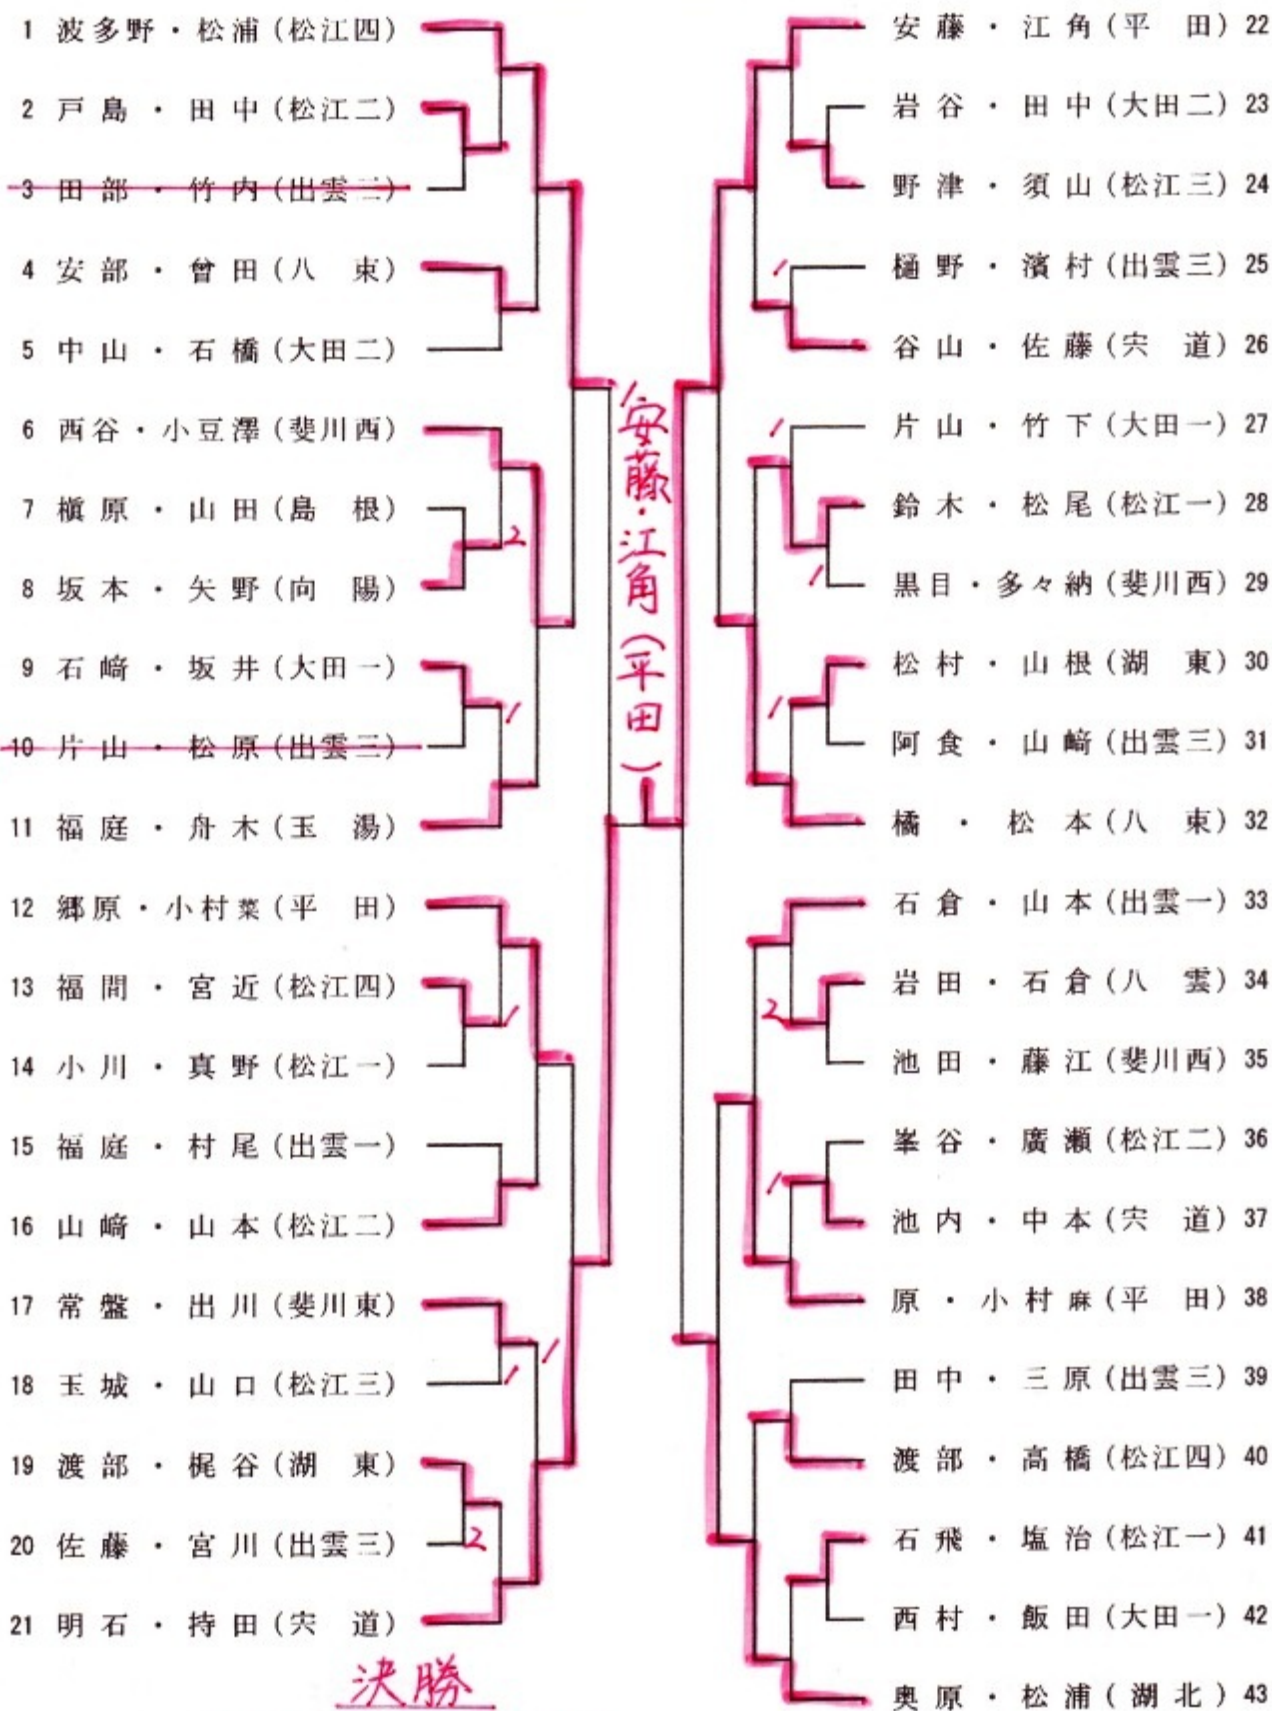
1 波多野・松浦（松江四）
2 戸島・田中（松江二）
3 田部・竹内（出雲二）
4 安部・曽田（八 束）
5 中山・石橋（大田二）
6 西谷・小豆澤（斐川西）
7 槇原・山田（島 根）
8 坂本・矢野（向 陽）
9 石﨑・坂井（大田一）
10 片山・松原（出雲三）
11 福庭・舟木（玉 湯）
12 郷原・小村菜（平 田）
13 福間・宮近（松江四）
14 小川・真野（松江一）
15 福庭・村尾（出雲一）
16 山﨑・山本（松江二）
17 常盤・出川（斐川東）
18 玉城・山口（松江三）
19 渡部・梶谷（湖 東）
20 佐藤・宮川（出雲三）
21 明石・持田（宍 道）

安藤・江角（平田）

決勝

安藤・江角（平 田）22
岩谷・田中（大田二）23
野津・須山（松江三）24
樋野・濱村（出雲三）25
谷山・佐藤（宍 道）26
片山・竹下（大田一）27
鈴木・松尾（松江一）28
黒目・多々納（斐川西）29
松村・山根（湖 東）30
阿食・山﨑（出雲三）31
橘・松本（八 束）32
石倉・山本（出雲一）33
岩田・石倉（八 雲）34
池田・藤江（斐川西）35
峯谷・廣瀬（松江二）36
池内・中本（宍 道）37
原・小村麻（平 田）38
田中・三原（出雲三）39
渡部・高橋（松江四）40
石飛・塩治（松江一）41
西村・飯田（大田一）42
奥原・松浦（湖北）43

2 1 1 2 1 1 1 1 1 1 1 2 1